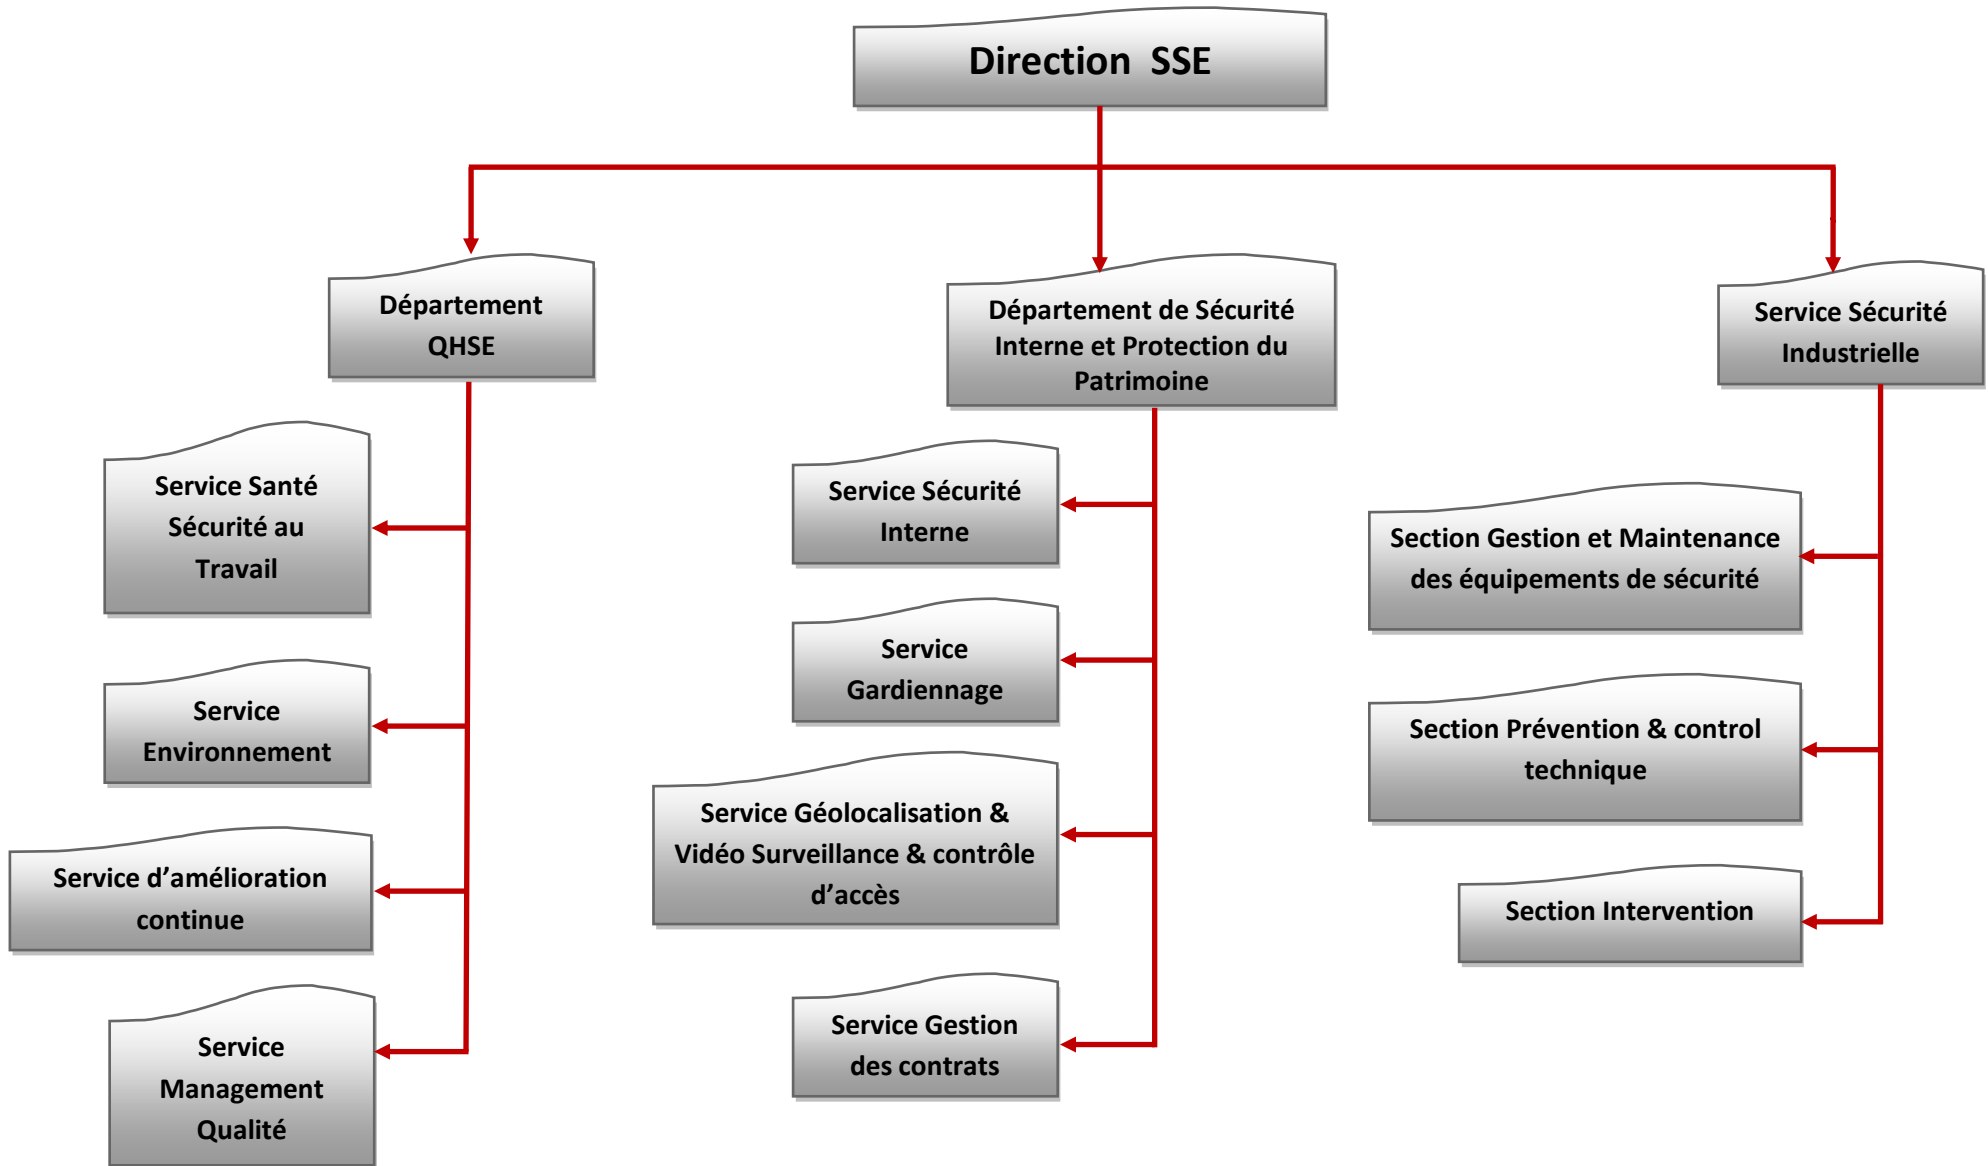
Direction SSE

Département QHSE

Service Santé Sécurité au Travail

Service Environnement

Service d’amélioration continue

Service Management Qualité

Département de Sécurité Interne et Protection du Patrimoine

Service Sécurité Interne

Service Gardiennage

Service Géolocalisation & Vidéo Surveillance & contrôle d’accès

Service Gestion des contrats

Service Sécurité Industrielle

Section Gestion et Maintenance des équipements de sécurité

Section Prévention & control technique

Section Intervention